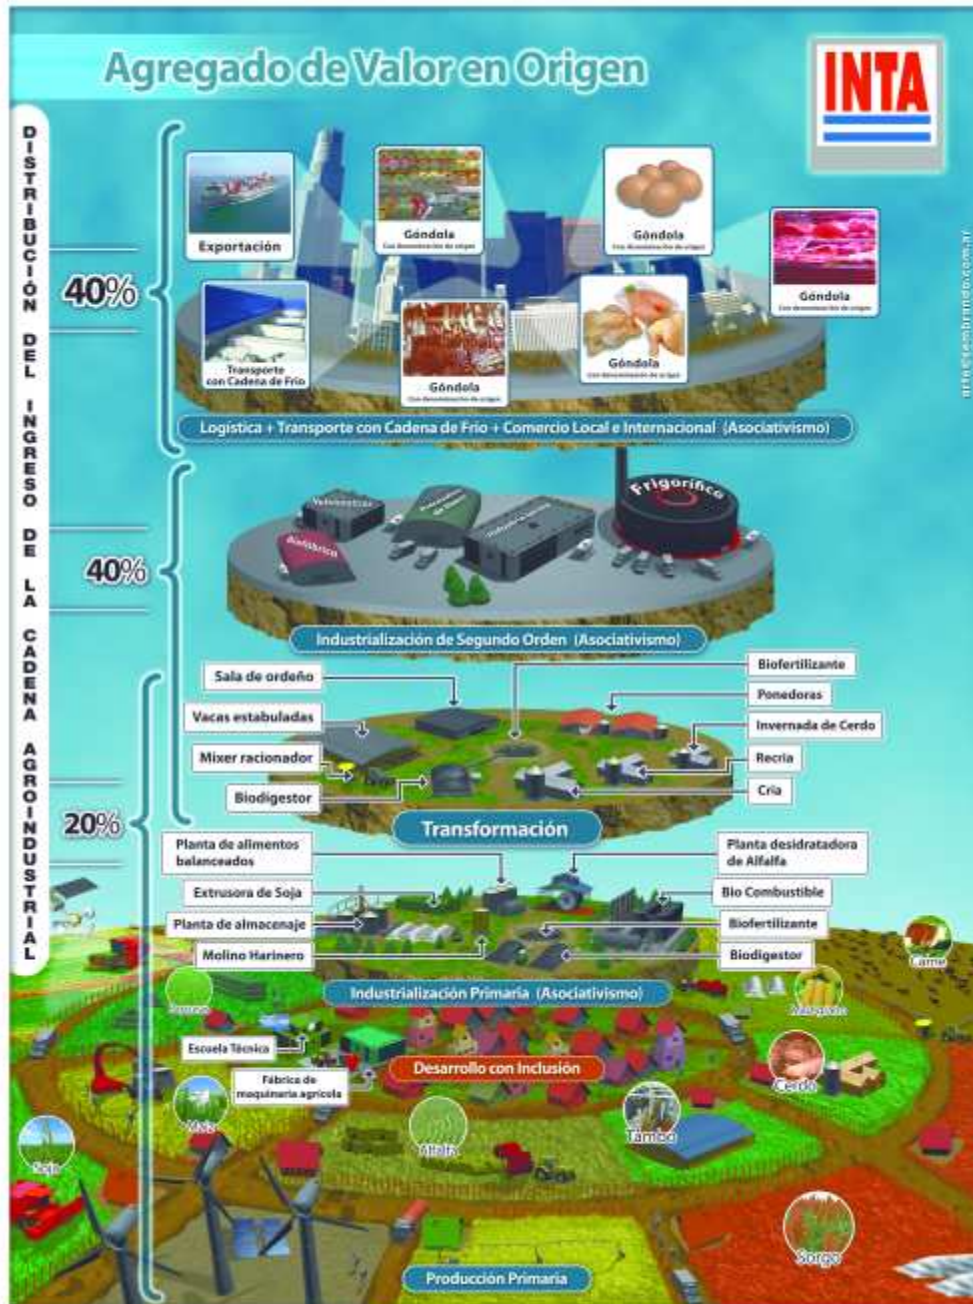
Agregado de Valor en Origen

INTA

DISTRIBUCIÓN DEL INGRESO DE LA CADENA AGROINDUSTRIAL

40%

40%

20%

Exportación

Transporte con Cadena de Frío

Góndola
Con denominación de origen

Góndola
Con denominación de origen

Góndola
Con denominación de origen

Góndola
Con denominación de origen

Góndola
Con denominación de origen

Logística + Transporte con Cadena de Frío + Comercio Local e Internacional (Asociativismo)

Frigorífico

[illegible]

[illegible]

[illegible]

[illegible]

Industrialización de Segundo Orden (Asociativismo)

Sala de ordeño

Vacas estabuladas

Mixer racionador

Biodigestor

Biofertilizante

Ponedoras

Invernada de Cerdo

Recría

Cría

Transformación

Planta de alimentos balanceados

Extrusora de Soja

Planta de almacenaje

Molino Harinero

Planta desidratadora de Alfalfa

Bio Combustible

Biofertilizante

Biodigestor

Industrialización Primaria (Asociativismo)

Carne

Trigo

Escuela Técnica

Fábrica de maquinaria agrícola

Desarrollo con Inclusión

Maíz

Soja

Alfalfa

Tambo

Cerdo

Sorgo

Producción Primaria

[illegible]